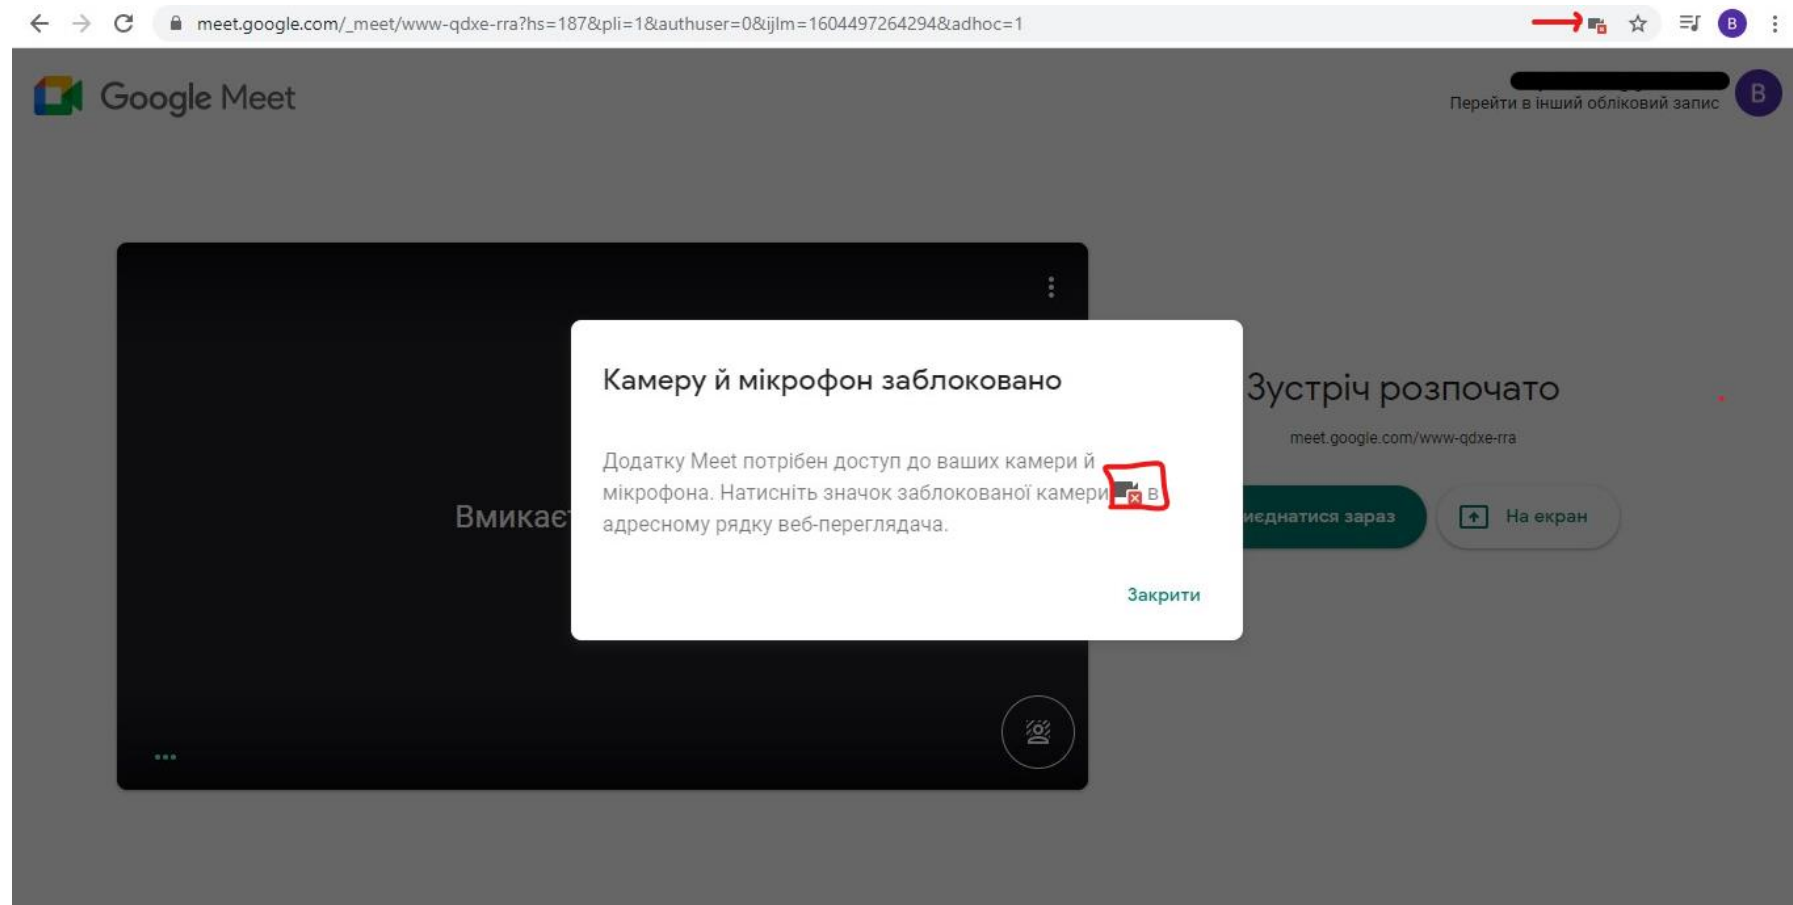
meet.google.com/_meet/www-qdxe-rra?hs=187&pli=1&authuser=0&ijlm=1604497264294&adhoc=1

B

Google Meet

Перейти в інший обліковий запис

B

Вмикає

Камеру й мікрофон заблоковано

Додатку Meet потрібен доступ до ваших камери й мікрофона. Натисніть значок заблокованої камери в адресному рядку веб-переглядача.

Закрити

Зустріч розпочато

meet.google.com/www-qdxe-rra

иєднатися зараз

На екран